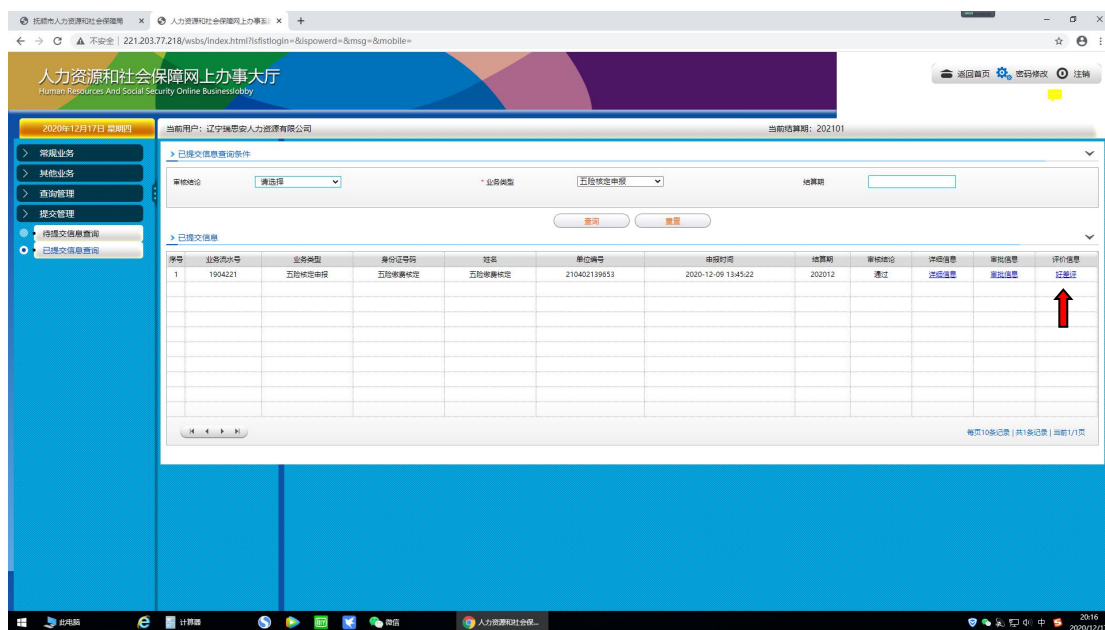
抚顺市人力资源和社会保障局 × 人力资源和社会保障网上办事大 × +

← → C ▲ 不安全 | 221.203.77.218/wsbs/index.html?isfistlogin=&ispowerd=&msg=&mobile=

人力资源和社会保障网上办事大厅
Human Resources And Social Security Online Businesslobby

返回首页 密码修改 注销

2020年12月17日 星期四

当前用户：辽宁瑞思安人力资源有限公司

当前结算期：202101

常规业务
其他业务
查询管理
提交管理
待提交信息查询
已提交信息查询

> 已提交信息查询条件

审核结论 请选择

* 业务类型 五险核定申报

结算期

查询 重置

> 已提交信息

| 序号 | 业务流水号 | 业务类型 | 身份证号码 | 姓名 | 单位编号 | 申报时间 | 结算期 | 审核结论 | 详细信息 | 审批信息 | 评价信息 |
|---|---|---|---|---|---|---|---|---|---|---|---|
| 1 | 1904221 | 五险核定申报 | 五险缴费核定 | 五险缴费核定 | 210402139653 | 2020-12-09 13:45:22 | 202012 | 通过 | 详细信息 | 审批信息 | 好差评 |

每页10条记录 | 共1条记录 | 当前1/1页

此电脑 计算器 微信 人力资源和社会保... 中 20:16 2020/12/17